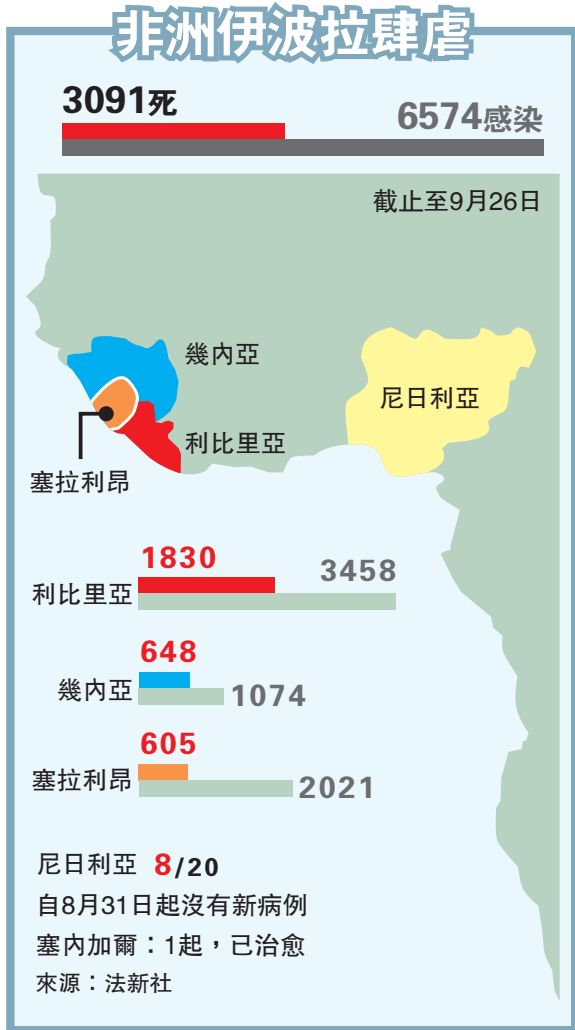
非洲伊波拉肆虐

3091死

6574感染

截止至9月26日

幾內亞

尼日利亞

利比里亞

塞拉利昂

1830
利比里亞
3458

648
幾內亞
1074

605
塞拉利昂
2021

尼日利亞 8/20
自8月31日起沒有新病例
塞內加爾：1起，已治愈
來源：法新社